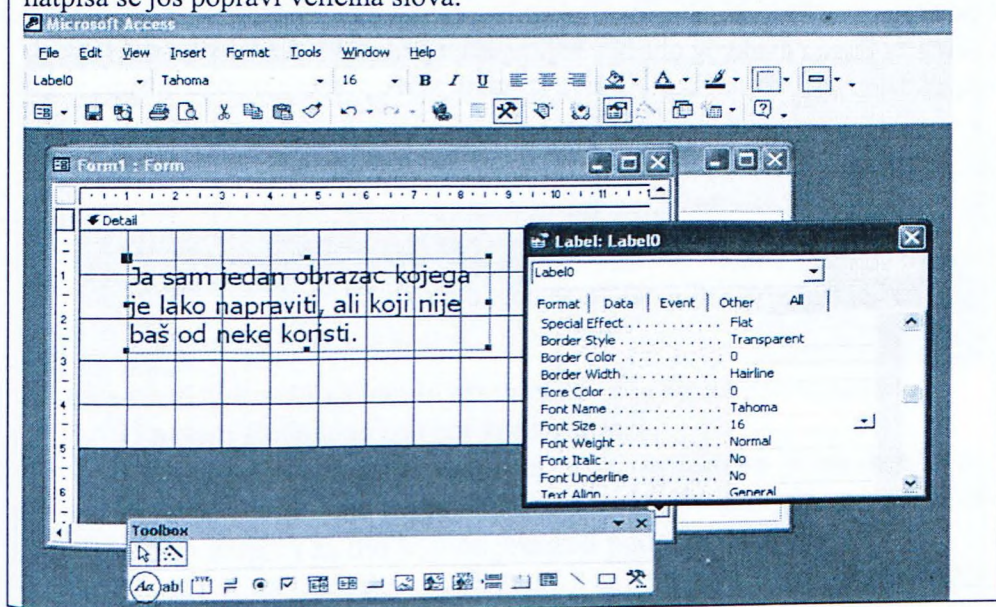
natpisa se još popravi veličina slova.

Microsoft Access

File Edit View Insert Format Tools Window Help

Label0 Tahoma 16 B I U

Form1 : Form

1 2 3 4 5 6 7 8 9 10 11 1

Detail

Ja sam jedan obrazac kojega je lako napraviti, ali koji nije baš od neke koristi.

Label: Label0

Label0

Format | Data | Event | Other | All

| | |
|---|---|
| Special Effect | Flat |
| Border Style | Transparent |
| Border Color | 0 |
| Border Width | Hairline |
| Fore Color | 0 |
| Font Name | Tahoma |
| Font Size | 16 |
| Font Weight | Normal |
| Font Italic | No |
| Font Underline | No |
| Text Align | General |

Toolbox

Aa ab|